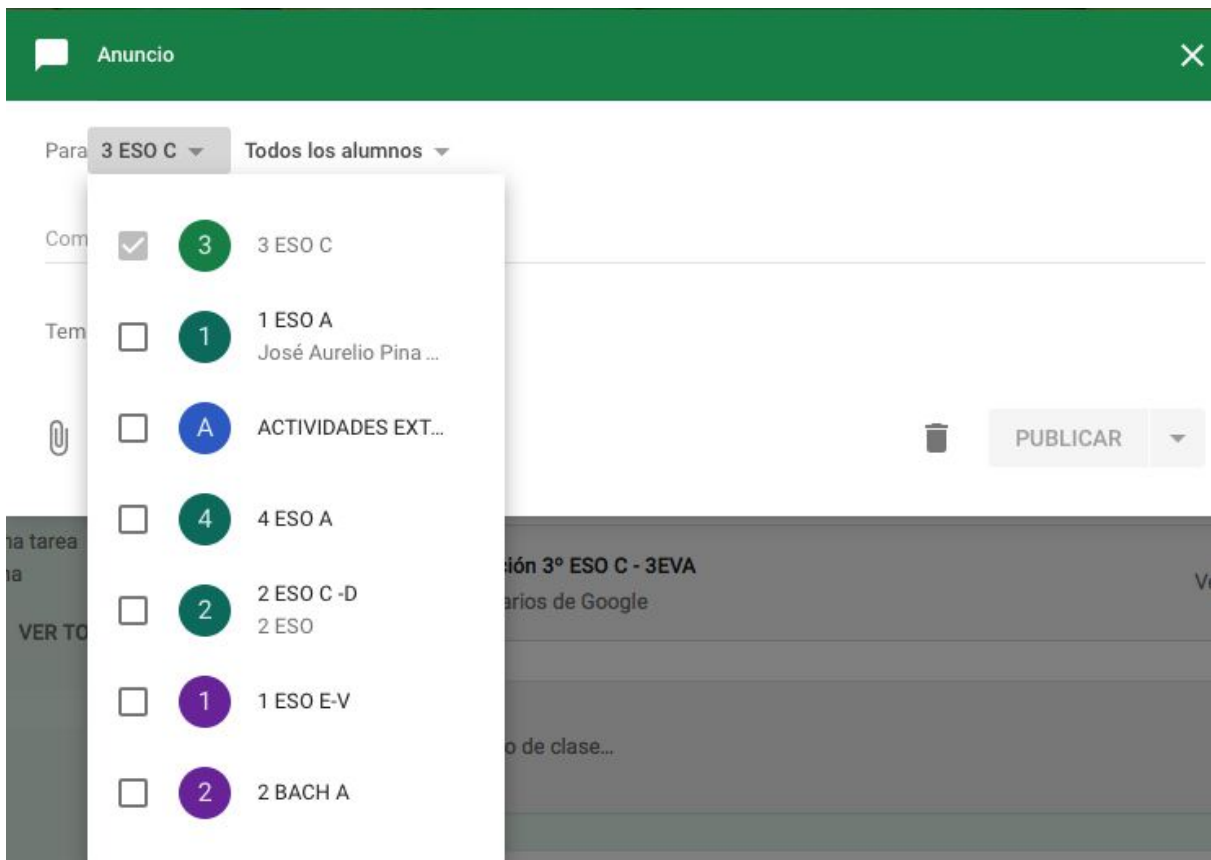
Anuncio

Para 3 ESO C Todos los alumnos

Com

Tem

3 3 ESO C

1 1 ESO A
José Aurelio Pina ...

A ACTIVIDADES EXT...

4 4 ESO A

2 2 ESO C -D
2 ESO

1 1 ESO E-V

2 2 BACH A

PUBLICAR

na tarea
na
VER TO

ión 3º ESO C - 3EVA
rios de Google

Ve

o de clase...